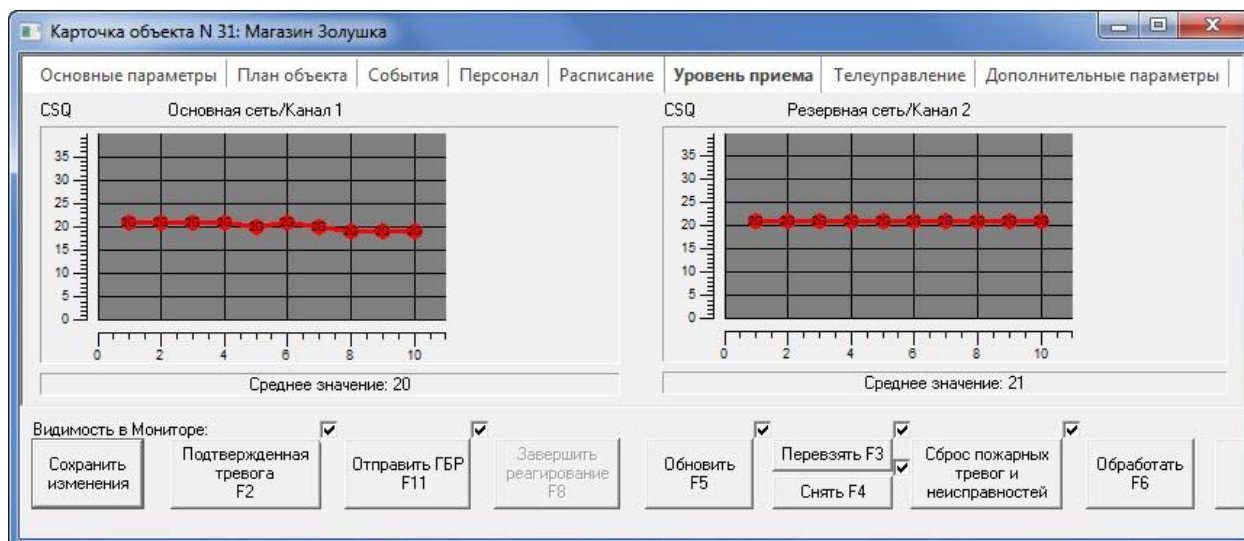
Карточка объекта N 31: Магазин Золушка

Основные параметры | План объекта | События | Персонал | Расписание | Уровень приема | Телеуправление | Дополнительные параметры

CSQ Основная сеть/Канал 1

35
30
25
20
15
10
5
0

0 2 4 6 8 10

Среднее значение: 20

CSQ Резервная сеть/Канал 2

35
30
25
20
15
10
5
0

0 2 4 6 8 10

Среднее значение: 21

Видимость в Мониторе:

Сохранить изменения

Подтвержденная тревога F2

Отправить ГБР F11

Завершить реагирование F8

Обновить F5

Перевзять F3

Снять F4

Сброс пожарных тревог и неисправностей

Обработать F6